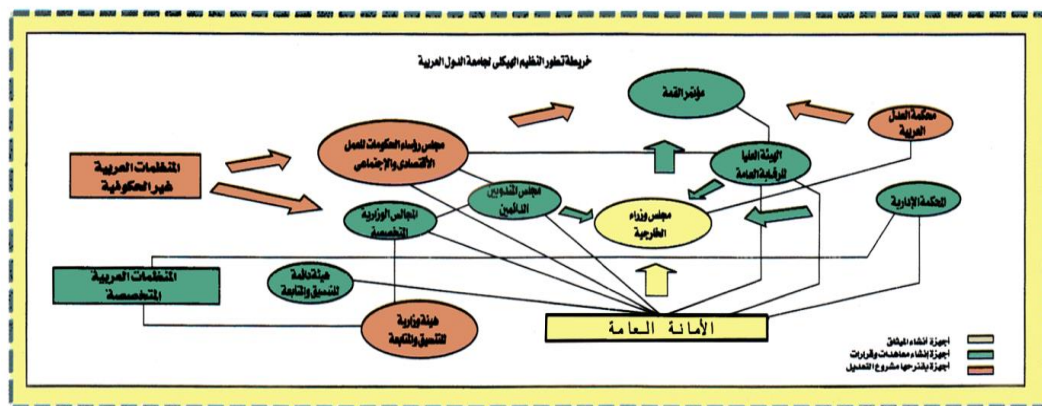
خريطة تطور التنظيم الهيكلي لجامعة الدول العربية

مؤتمر القمة

محكمة العدل العربية

مجلس رؤساء الحكومات للعمل الاقتصادي والاجتماعي

المنظمات العربية غير الحكومية

الهيئة العليا للرقابة العامة

مجلس التدوين التأمين

المجالس الوزارية المتخصصة

مجلس وزراء الخارجية

المحكمة الإدارية

المنظمات العربية المتخصصة

هيئة دائمة للتنسيق والمتابعة

هيئة وزارية للتنسيق والمتابعة

الأمانة العامة

أجهزة أنشاء الميثاق

أجهزة إنشاء معاهدات وقرارات

أجهزة يقترحها مشروع التعديل